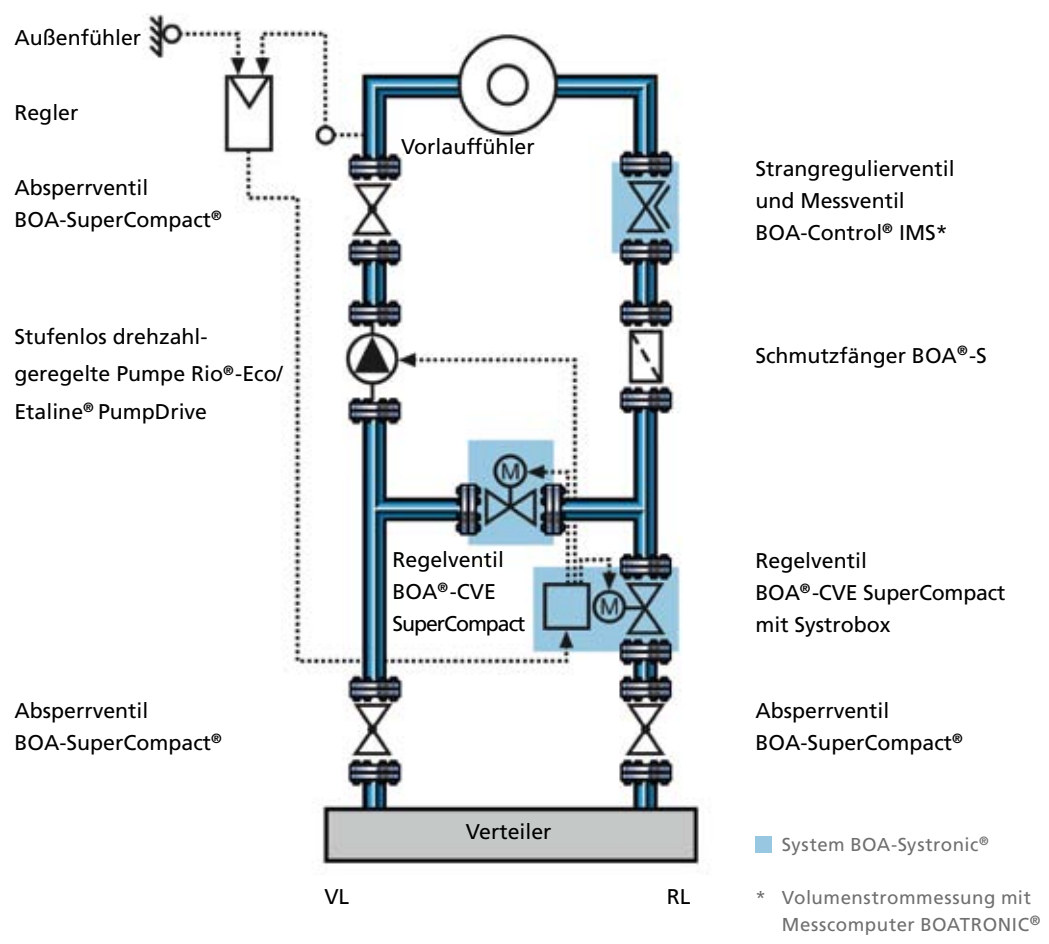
Außenfühler

Regler

Vorlauffühler

Absperrventil BOA-SuperCompact®

Strangregulierventil und Messventil BOA-Control® IMS*

Stufenlos drehzahlgeregelte Pumpe Rio®-Eco/ Etaline® PumpDrive

Schmutzfänger BOA®-S

M

Regelventil BOA®-CVE SuperCompact

M

Regelventil BOA®-CVE SuperCompact mit Systrobox

Absperrventil BOA-SuperCompact®

Absperrventil BOA-SuperCompact®

Verteiler

System BOA-Systronic®

VL

RL

* Volumenstrommessung mit Messcomputer BOATRONIC®